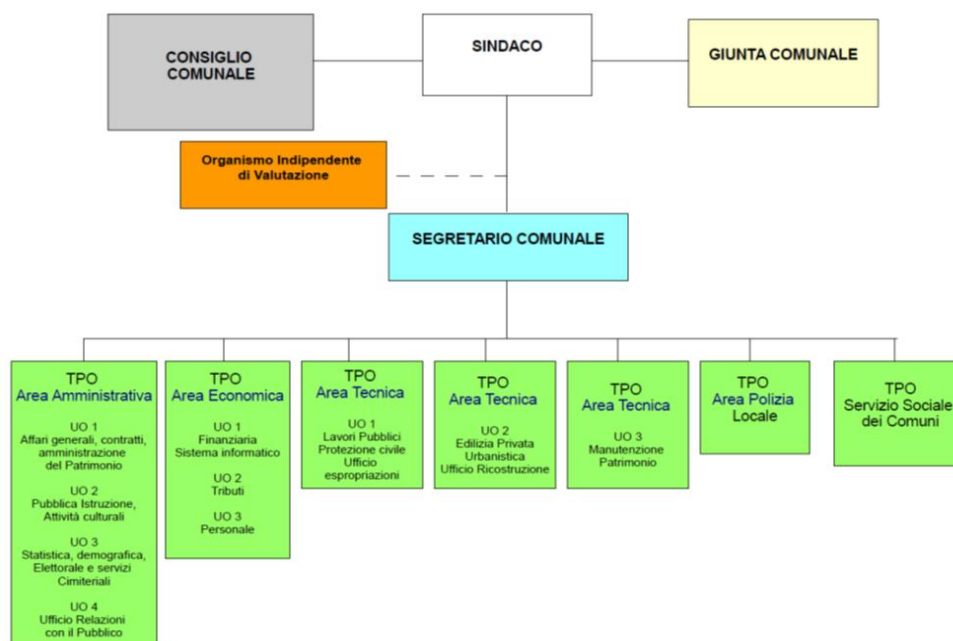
CONSIGLIO COMUNALE

SINDACO

GIUNTA COMUNALE

Organismo Indipendente di Valutazione

SEGRETARIO COMUNALE

TPO
Area Amministrativa

UO 1
Affari generali, contratti, amministrazione del Patrimonio

UO 2
Pubblica Istruzione, Attività culturali

UO 3
Statistica, demografica, Elettorale e servizi Cimiteriali

UO 4
Ufficio Relazioni con il Pubblico

TPO
Area Economica

UO 1
Finanziaria
Sistema informatico

UO 2
Tributi

UO 3
Personale

TPO
Area Tecnica

UO 1
Lavori Pubblici
Protezione civile
Ufficio espropriazioni

TPO
Area Tecnica

UO 2
Edilizia Privata
Urbanistica
Ufficio Ricostruzione

TPO
Area Tecnica

UO 3
Manutenzione
Patrimonio

TPO
Area Polizia Locale

TPO
Servizio Sociale dei Comuni